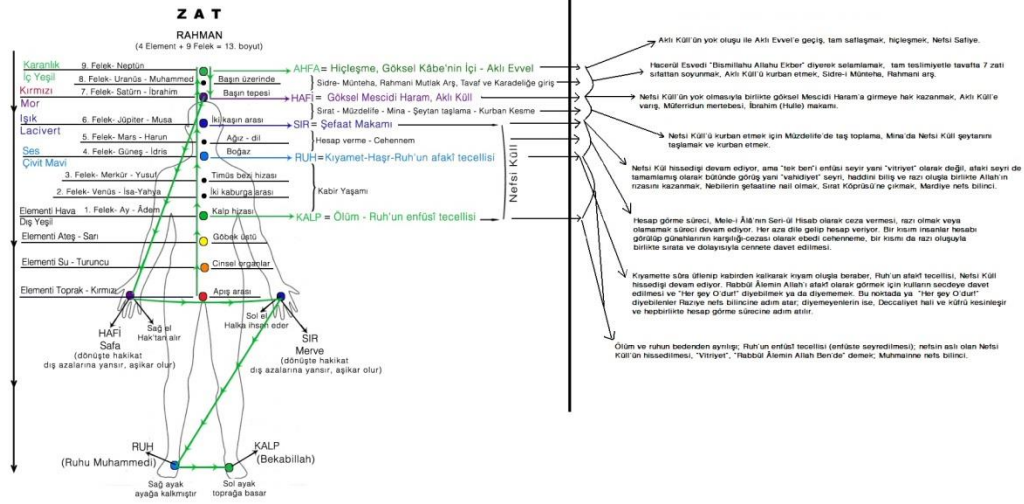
Z A T

RAHMAN
(4 Element + 9 Felek = 13. boyut)

Karanlık
İç Yeşil
Kırmızı
Mor
Işık
Lacivert
Ses
Çivit Mavi

9. Felek- Neptün
8. Felek- Uranüs - Muhammed
7. Felek- Satürn - İbrahim
6. Felek- Jüpiter - Musa
5. Felek- Mars - Harun
4. Felek- Güneş - İdris
3. Felek- Merkür - Yusuf
2. Felek- Venüs - İsa-Yahya
1. Felek- Ay - Âdem

Elementi Hava
Dış Yeşil
Elementi Ateş - Sarı
Elementi Su - Turuncu
Elementi Toprak - Kırmızı

Başın üzerinde
Başın tepesi
İki kaşın arası
Ağız - dil
Boğaz
Timüs bezi hizası
İki kaburga arası
Kalp hizası
Göbek üstü
Cinsel organlar
Apış arası

Sidre- Münteha, Rahmani Mutlak Arş, Tavaf ve Karadeliğe giriş
Sırat - Müzdelife - Mina - Şeytan taşlama - Kurban Kesme
Hesap verme - Cehennem
Kabir Yaşamı

AHFA= Hiçleşme, Göksel Kâbe'nin İçi - Aklı Evvel
HAFİ = Göksel Mescidi Haram, Aklı Küll
SIR= Şefaat Makamı
RUH= Kıyamet-Haşr-Ruh'un afakî tecellisi
KALP = Ölüm - Ruh'un enfüsî tecellisi

Nefsi Küll

HAFİ
Safa
(dönüşte hakikat dış azalarına yansır, aşikar olur)
Sağ el
Hak'tan alır

Sol el
Halka ihsan eder
SIR
Merve
(dönüşte hakikat dış azalarına yansır, aşikar olur)

RUH
(Ruhu Muhammedi)
Sağ ayak
ayağa kalkmıştır

KALP
(Bekabillah)
Sol ayak
toprağa basar

Aklı Küll'ün yok oluşu ile Aklı Evvel'e geçiş, tam saflaşmak, hiçleşmek, Nefsi Safiye.

Hacerül Esvedi "Bismillahu Allahu Ekber" diyerek selamlamak, tam teslimiyetle tavafta 7 zati sıfattan soyunmak, Aklı Küll'ü kurban etmek, Sidre-i Münteha, Rahmani arş.

Nefsi Küll'ün yok olmasıyla birlikte göksel Mescidi Haram'a girmeye hak kazanmak, Aklı Küll'e varış, Müfertidun mertebesi, İbrahim (Hulle) makamı.

Nefsi Küll'ü kurban etmek için Müzdelife'de taş toplama, Mina'da Nefsi Küll şeytanını taşlamak ve kurban etmek.

Nefsi Kül hissediği devam ediyor, ama "tek ben"i enfüsi seyir yani "vitriyet" olarak değil, afaki seyir de tamamlamış olarak bütünde görüş yani "vahidiyet" seyri, haddini biliş ve razı oluşla birlikte Allah'ın rızasını kazanmak, Nebilerin şefaatine nail olmak, Sırat Köprüsü'ne çıkmak, Mardiye nefs bilinci.

Hesap görme süreci, Mele-i Âlâ'nın Seri-ül Hisab olarak ceza vermesi, razı olmak veya olamamak süreci devam ediyor. Her aza dile gelip hesap veriyor. Bir kısım insanlar hesabı görülüp günahlarının karşılığı-cezası olarak ebedi cehenneme, bir kısmı da razı oluşuyla birlikte sırata ve dolayısıyla cennete davet edilmesi.

Kıyamette süra üflenip kabirden kalkarak kıyam oluşla beraber, Ruh'un afakî tecellisi, Nefsi Küll hissedişi devam ediyor. Rabbül Âlemin Allah'ı afakî olarak görmek için kulların secdeye davet edilmesi ve "Her şey O'dur" diyebilmek ya da diyememek. Bu noktada ya "Her şey O'dur" diyebilenler Raziye nefs bilincine adım atar; diyemeyenlerin ise, Deccaliyet hali ve küfrü kesinleşir ve hepbirlikte hesap görme sürecine adım atılır.

Ölüm ve ruhun bedenden ayrılışı; Ruh'un enfüsî tecellisi (enfüste seyredilmesi); nefsin aslı olan Nefsi Küll'ün hissedilmesi, "Vitriyet", "Rabbül Âlemin Allah Ben'de" demek; Muhmainne nefs bilinci.